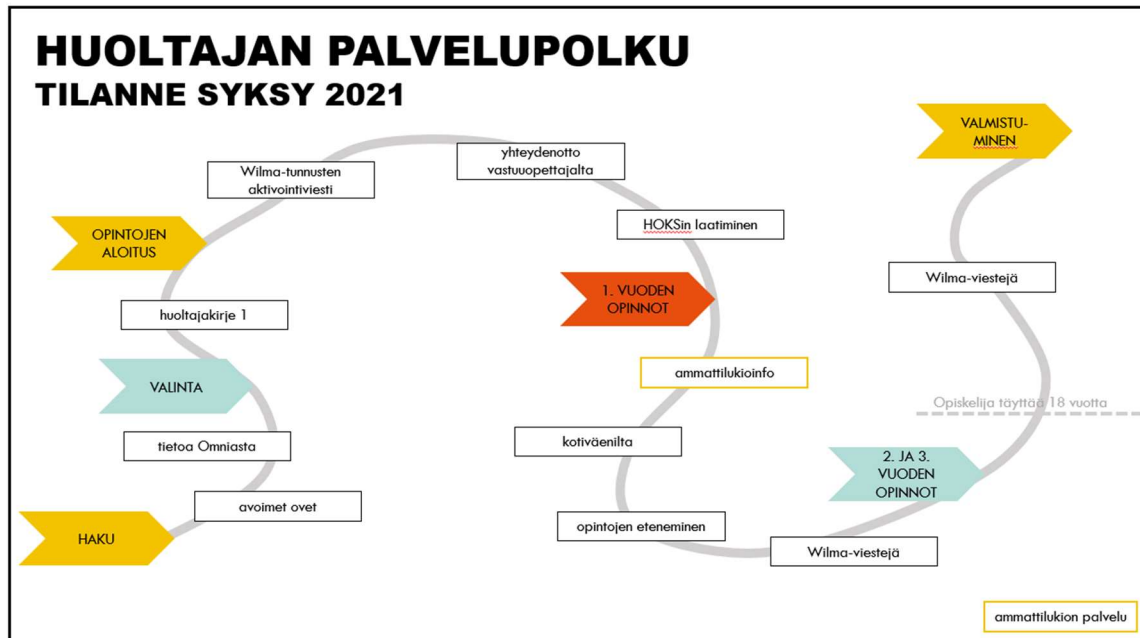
HUOLTAJAN PALVELUPOLKU
TILANNE SYKSY 2021

HAKU

avoimet ovet

tietoa Omniasta

VALINTA

huoltajakirje 1

OPINTOJEN ALOITUS

Wilma-tunnusten aktivointiviesti

yhteydenotto vastuuopettajalta

HOKSin laatiminen

1. VUODEN OPINNOT

ammattilukioinfo

kotiväenilta

opintojen eteneminen

Wilma-viestejä

2. JA 3. VUODEN OPINNOT

Opiskelija täyttää 18 vuotta

Wilma-viestejä

VALMISTUMINEN

ammattilukion palvelu